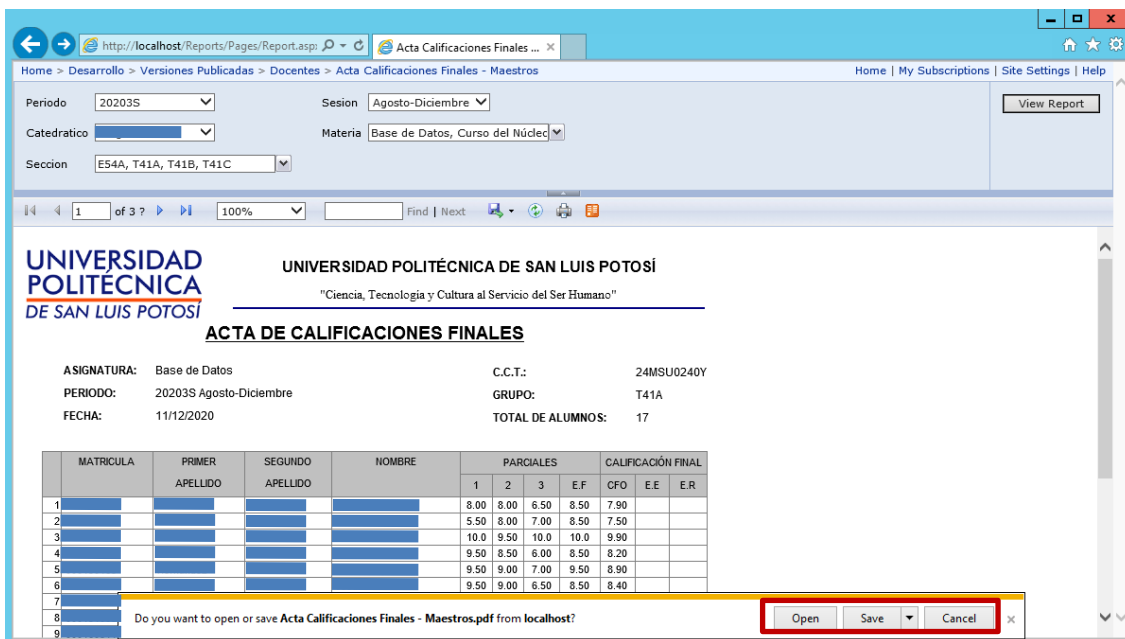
http://localhost/Reports/Pages/Report.asp: Acta Calificaciones Finales ...

Home > Desarrollo > Versiones Publicadas > Docentes > Acta Calificaciones Finales - Maestros

Home | My Subscriptions | Site Settings | Help

Periodo 20203S
Sesion Agosto-Diciembre
Catedratico
Materia Base de Datos, Curso del Núcleo
Seccion E54A, T41A, T41B, T41C

View Report

1 of 3 ? 100% Find | Next

UNIVERSIDAD POLITÉCNICA DE SAN LUIS POTOSÍ

UNIVERSIDAD POLITÉCNICA DE SAN LUIS POTOSÍ

"Ciencia, Tecnologia y Cultura al Servicio del Ser Humano"

ACTA DE CALIFICACIONES FINALES

ASIGNATURA: Base de Datos
PERIODO: 20203S Agosto-Diciembre
FECHA: 11/12/2020
C.C.T.: 24MSU0240Y
GRUPO: T41A
TOTAL DE ALUMNOS: 17

| | MATRICULA | PRIMER APELLIDO | SEGUNDO APELLIDO | NOMBRE | 1 | 2 | 3 | E.F | CFO | E.E | E.R |
|---|---|---|---|---|---|---|---|---|---|---|---|
| | | | | | PARCIALES | | | | CALIFICACIÓN FINAL | | |
| 1 | | | | | 8.00 | 8.00 | 6.50 | 8.50 | 7.90 | | |
| 2 | | | | | 5.50 | 8.00 | 7.00 | 8.50 | 7.50 | | |
| 3 | | | | | 10.0 | 9.50 | 10.0 | 10.0 | 9.90 | | |
| 4 | | | | | 9.50 | 8.50 | 6.00 | 8.50 | 8.20 | | |
| 5 | | | | | 9.50 | 9.00 | 7.00 | 9.50 | 8.90 | | |
| 6 | | | | | 9.50 | 9.00 | 6.50 | 8.50 | 8.40 | | |
| 7 | | | | | | | | | | | |
| 8 | | | | | | | | | | | |
| 9 | | | | | | | | | | | |

Do you want to open or save Acta Calificaciones Finales - Maestros.pdf from localhost?

Open Save Cancel